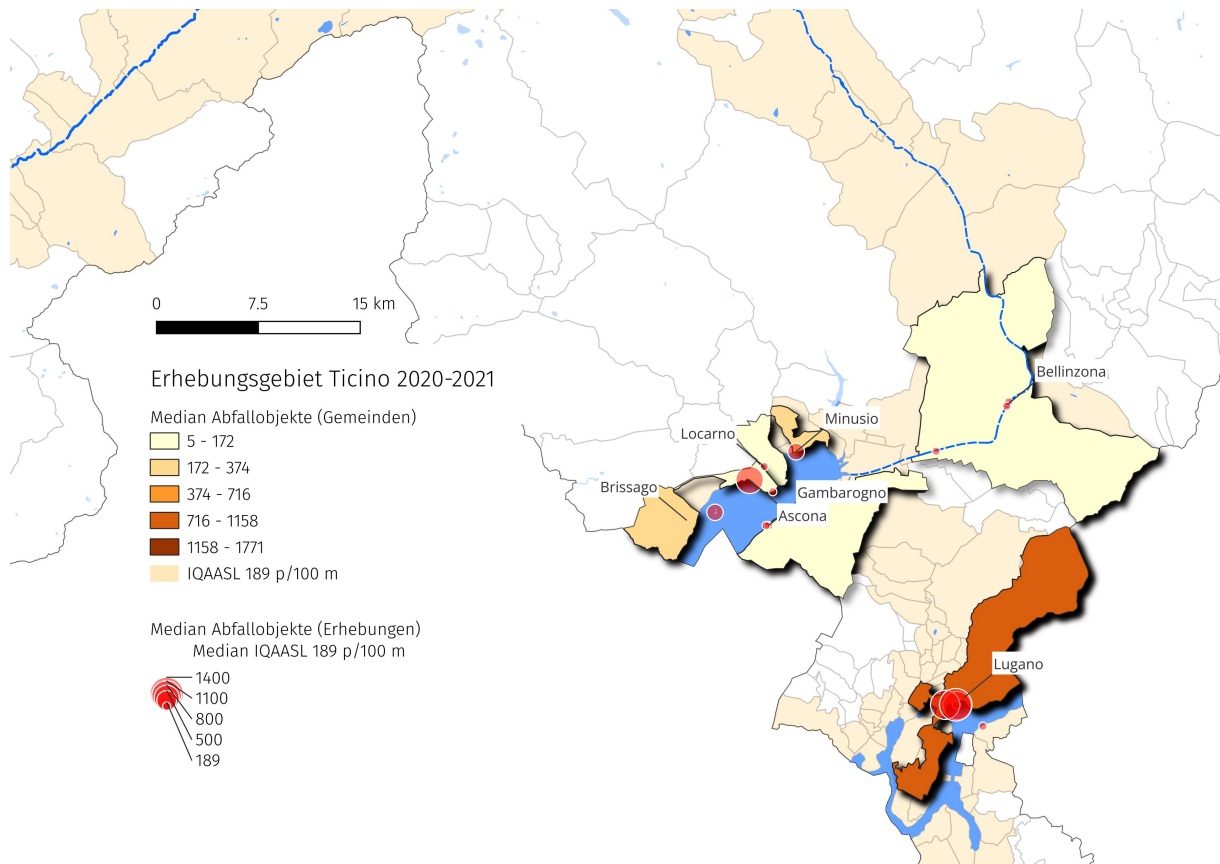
0 7.5 15 km

Erhebungsgebiet Ticino 2020-2021

Median Abfallobjekte (Gemeinden)

5 - 172
172 - 374
374 - 716
716 - 1158
1158 - 1771
IQAASL 189 p/100 m

Median Abfallobjekte (Erhebungen)
Median IQAASL 189 p/100 m

1400
1100
800
500
189

Locarno
Minusio
Bellinzona
Brissago
Gambarogno
Ascona
Lugano